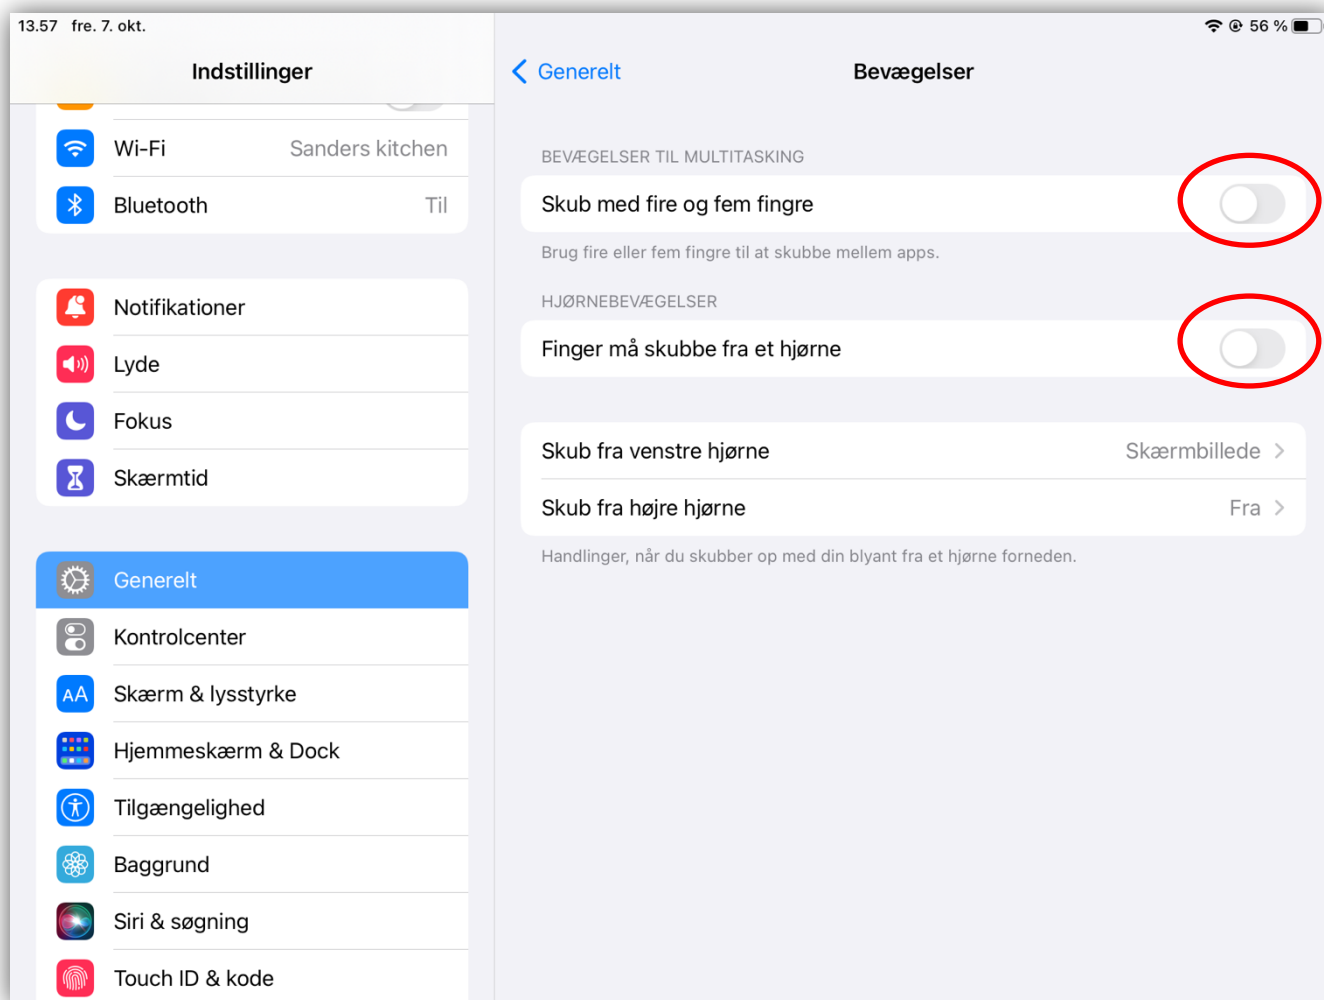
13.57 fre. 7. okt.

56 %

Indstillinger

Wi-Fi Sanders kitchen

Bluetooth Til

Notifikationer

Lyde

Fokus

Skærmtid

Generelt

Kontrolcenter

Skærm & lysstyrke

Hjemmeskærm & Dock

Tilgængelighed

Baggrund

Siri & søgning

Touch ID & kode

Generelt

Bevægelser

BEVÆGELSER TIL MULTITASKING

Skub med fire og fem fingre

Brug fire eller fem fingre til at skubbe mellem apps.

HJØRNEBEVÆGELSER

Finger må skubbe fra et hjørne

Skub fra venstre hjørne Skærmbillede

Skub fra højre hjørne Fra

Handlinger, når du skubber op med din blyant fra et hjørne forneden.